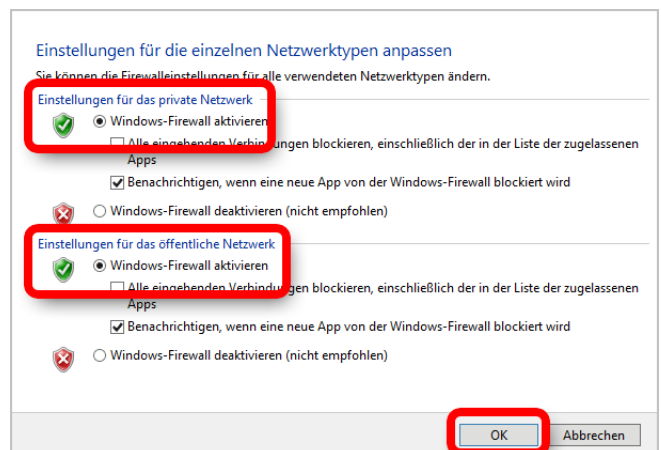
Einstellungen für die einzelnen Netzwerktypen anpassen

Sie können die Firewalleinstellungen für alle verwendeten Netzwerktypen ändern.

Einstellungen für das private Netzwerk

Windows-Firewall aktivieren

Alle eingehenden Verbindungen blockieren, einschließlich der in der Liste der zugelassenen Apps

Benachrichtigen, wenn eine neue App von der Windows-Firewall blockiert wird

Windows-Firewall deaktivieren (nicht empfohlen)

Einstellungen für das öffentliche Netzwerk

Windows-Firewall aktivieren

Alle eingehenden Verbindungen blockieren, einschließlich der in der Liste der zugelassenen Apps

Benachrichtigen, wenn eine neue App von der Windows-Firewall blockiert wird

Windows-Firewall deaktivieren (nicht empfohlen)

OK

Abbrechen